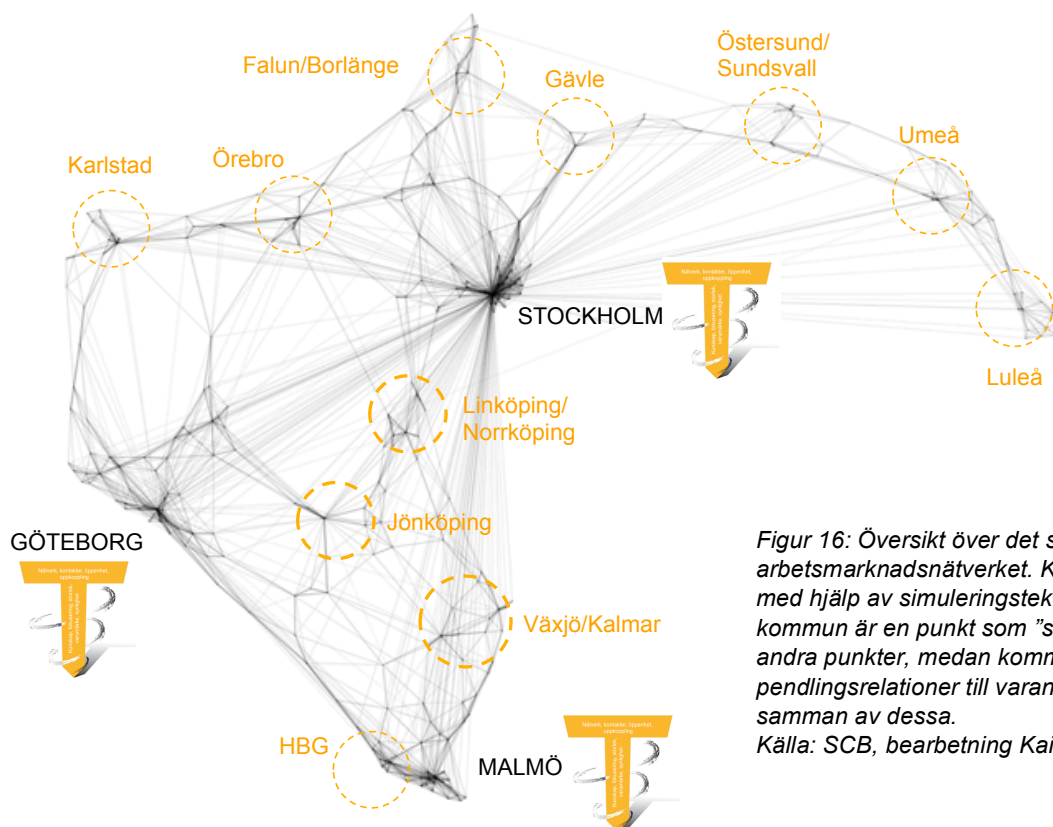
Falun/Borlänge

Gävle

Östersund/ Sundsvall

Umeå

Karlstad

Örebro

Närhet, kontakter, öppenhet, uppkoppling

STOCKHOLM

Luleå

Linköping/ Norrköping

Jönköping

GÖTEBORG

Närhet, kontakter, öppenhet, uppkoppling

Växjö/Kalmar

HBG

MALMÖ

Närhet, kontakter, öppenhet, uppkoppling

Figur 16: Översikt över det s arbetsmarknadsnätverket. K med hjälp av simuleringstek kommun är en punkt som "s andra punkter, medan komm pendlingsrelationer till varan samman av dessa.
Källa: SCB, bearbetning Kai